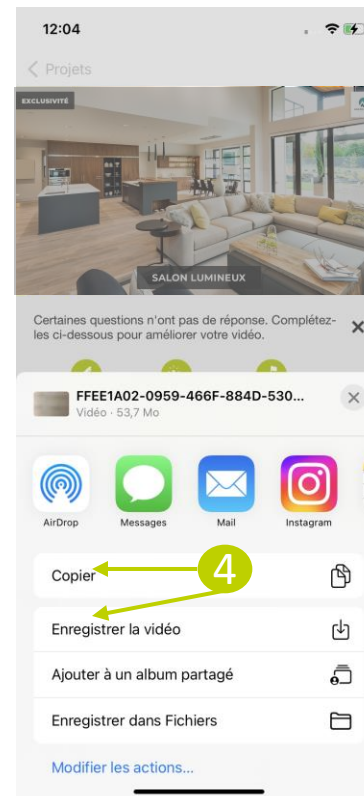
12:04

Projets

EXCLUSIVITÉ

SALON LUMINEUX

Certaines questions n'ont pas de réponse. Complétez-les ci-dessous pour améliorer votre vidéo.

FFEE1A02-0959-466F-884D-530...
Vidéo · 53,7 Mo

AirDrop
Messages
Mail
Instagram

Copier

4

Enregistrer la vidéo

Ajouter à un album partagé

Enregistrer dans Fichiers

Modifier les actions...